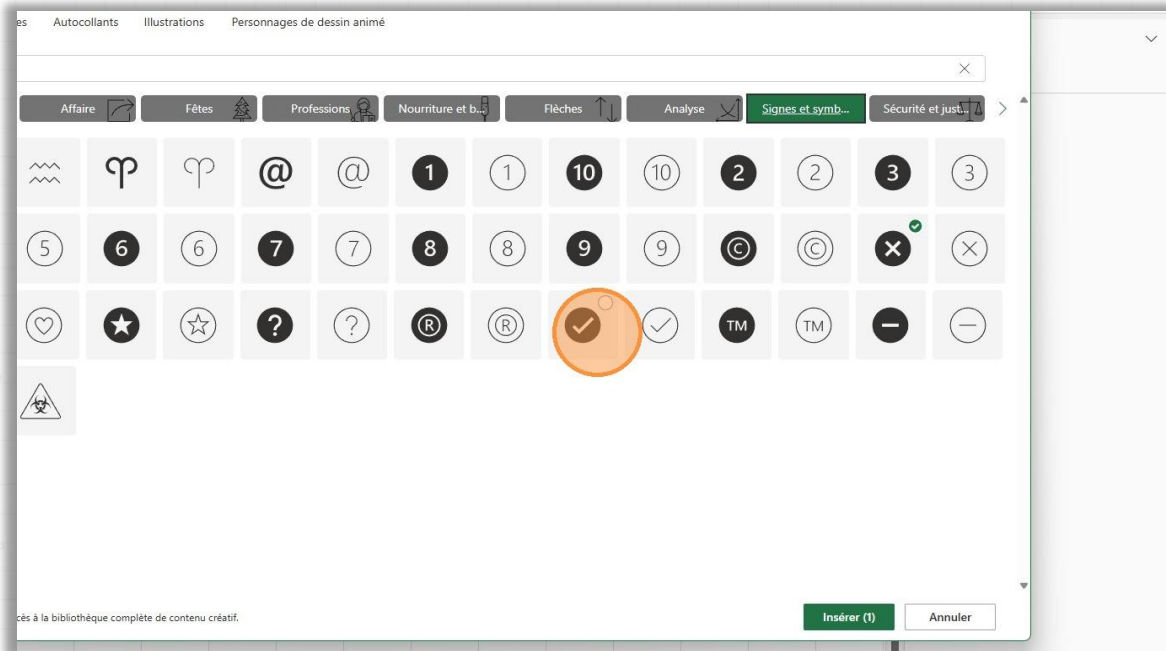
es Autocollants Illustrations Personnages de dessin animé

Affaire Fêtes Professions Nourriture et b... Flèches Analyse Signes et symb... Sécurité et just...

1 1 10 10 2 2 3 3

5 6 6 7 7 8 8 9 9 © © ×

® ® TM TM

cès à la bibliothèque complète de contenu créatif.

Insérer (1) Annuler